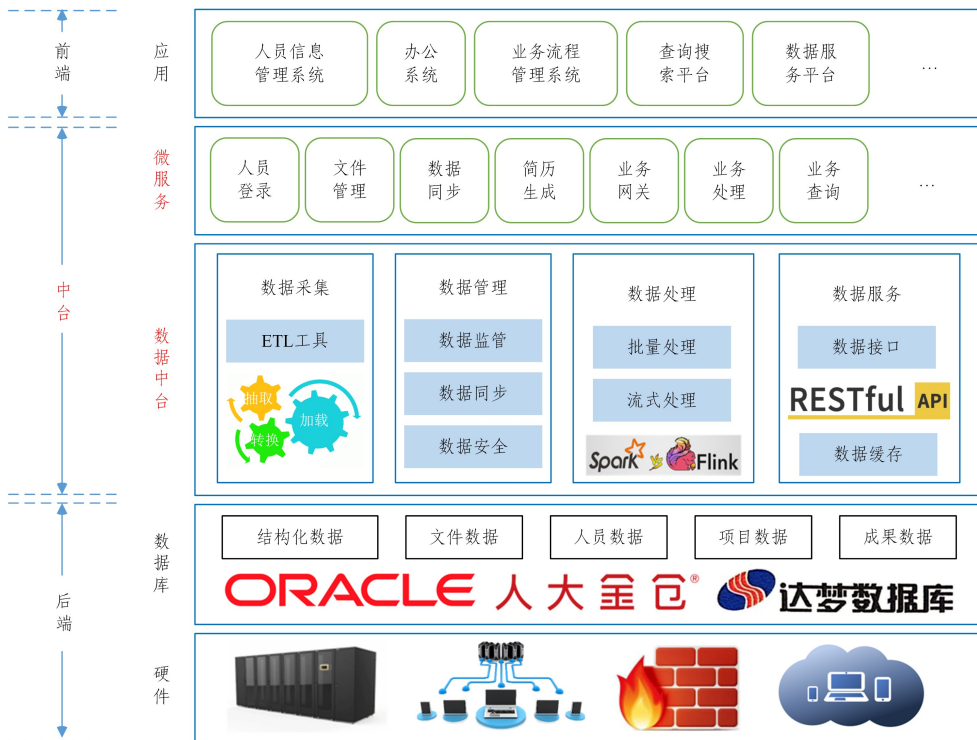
前端

应用

人员信息管理系统

办公系统

业务流程管理系统

查询搜索平台

数据服务平台

…

微服务

人员登录

文件管理

数据同步

简历生成

业务网关

业务处理

业务查询

…

中台

数据中台

数据采集

ETL工具

抽取

加载

转换

数据管理

数据监管

数据同步

数据安全

数据处理

批量处理

流式处理

Spark

Flink

数据服务

数据接口

RESTful API

数据缓存

后端

数据库

结构化数据

文件数据

人员数据

项目数据

成果数据

ORACLE

人大金仓®

达梦数据库

硬件